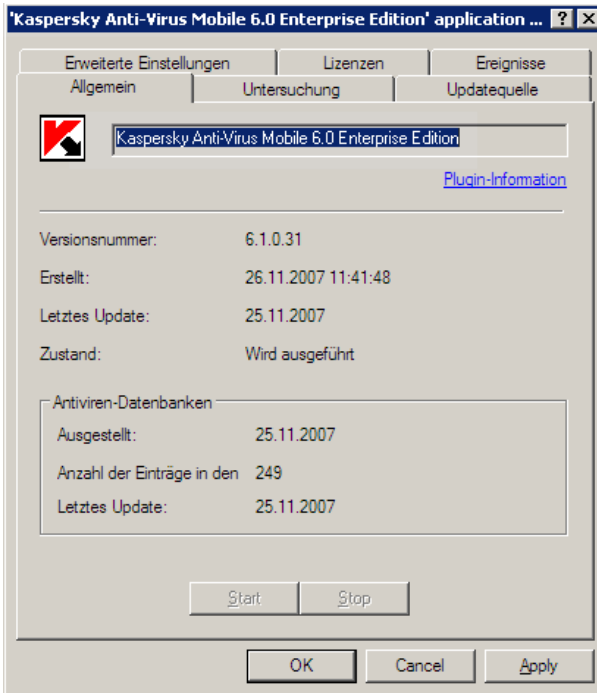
'Kaspersky Anti-Virus Mobile 6.0 Enterprise Edition' application ... ? X

Erweiterte Einstellungen | Lizenzen | Ereignisse
Allgemein | Untersuchung | Updatequelle

Kaspersky Anti-Virus Mobile 6.0 Enterprise Edition

Plugin-Information

Versionsnummer: 6.1.0.31

Erstellt: 26.11.2007 11:41:48

Letztes Update: 25.11.2007

Zustand: Wird ausgeführt

Antiviren-Datenbanken

Ausgestellt: 25.11.2007

Anzahl der Einträge in den 249

Letztes Update: 25.11.2007

Start Stop

OK Cancel Apply